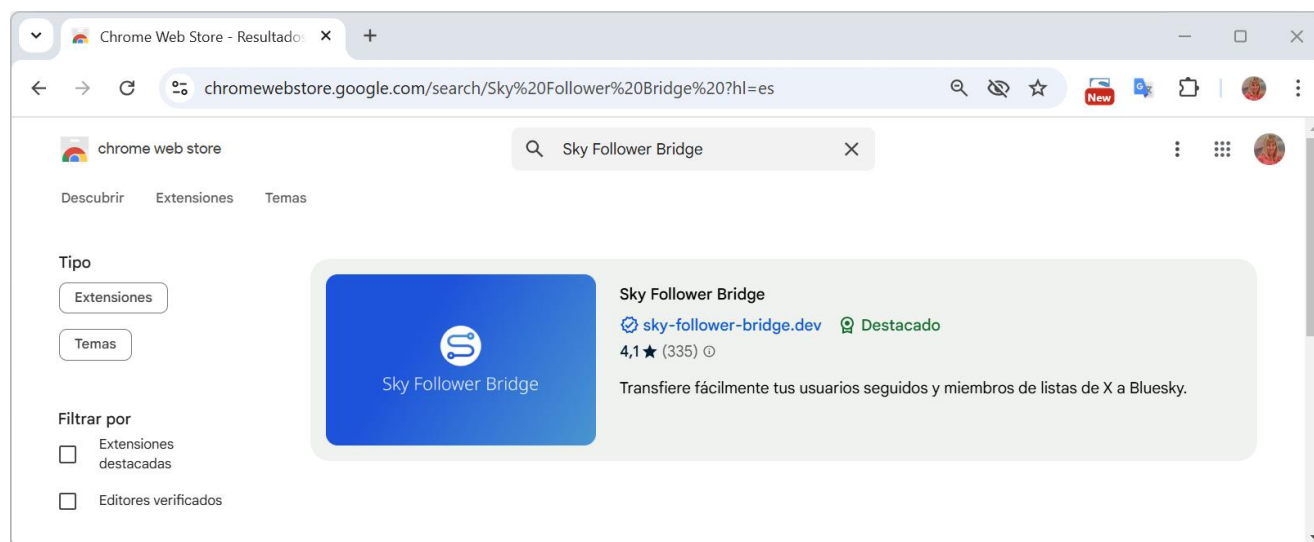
Chrome Web Store - Resultados

chromewebstore.google.com/search/Sky%20Follower%20Bridge%20?hl=es

New

chrome web store

Sky Follower Bridge

Descubrir Extensiones Temas

Tipo

Extensiones

Temas

Filtrar por

Extensiones destacadas

Editores verificados

Sky Follower Bridge

Sky Follower Bridge

sky-follower-bridge.dev Destacado

4,1 ★ (335)

Transfiere fácilmente tus usuarios seguidos y miembros de listas de X a Bluesky.